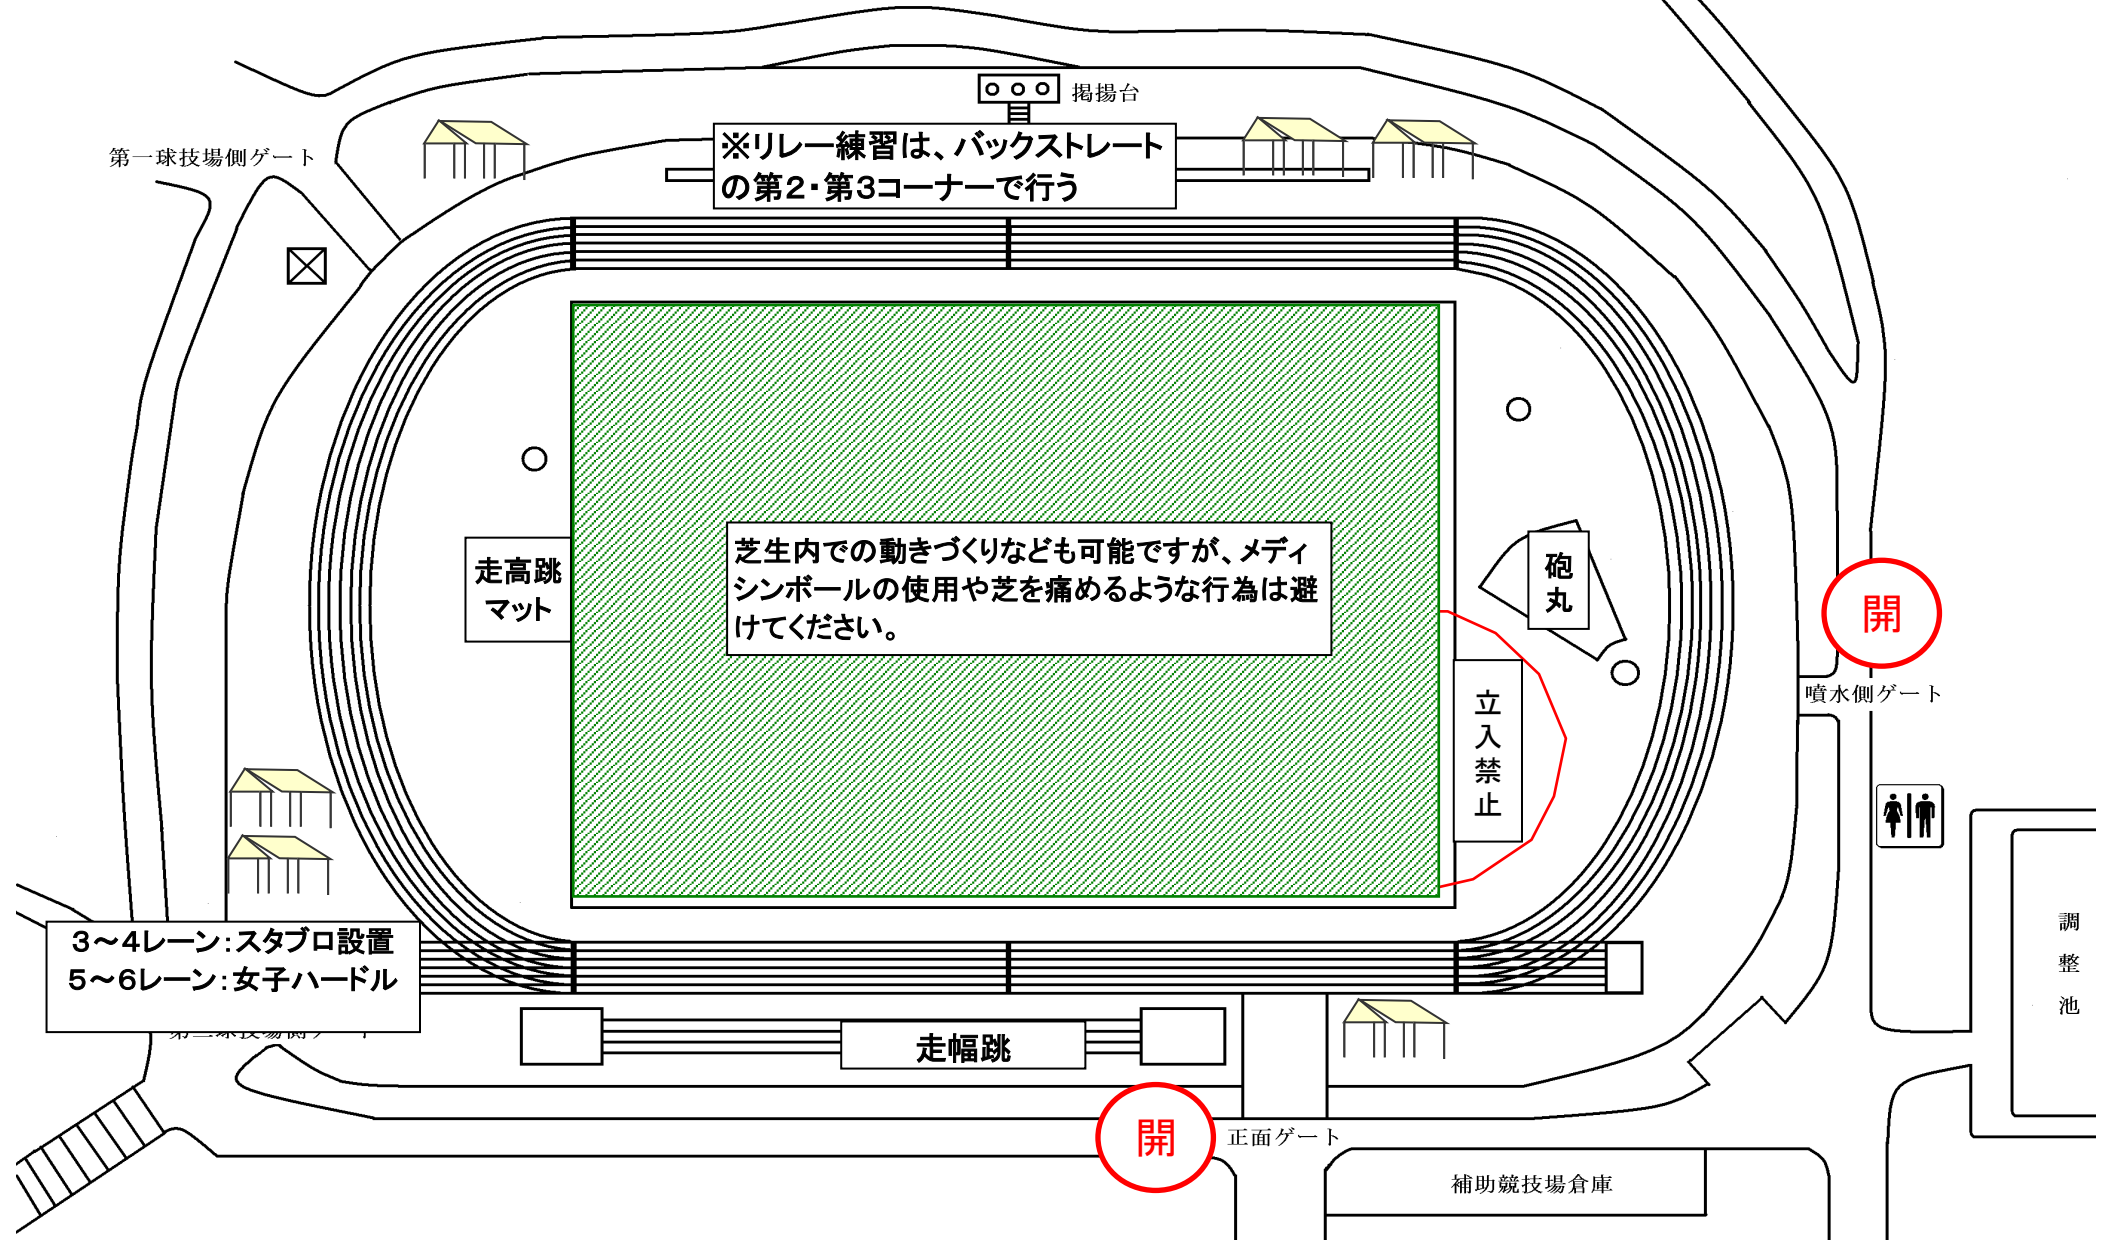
掲揚台

第一球技場側ゲート

※リレー練習は、バックストレートの第2・第3コーナーで行う

走高跳マット

芝生内での動きづくりなども可能ですが、メディシンボールの使用や芝を痛めるような行為は避けてください。

砲丸

立入禁止

開

噴水側ゲート

調整池

3〜4レーン：スタブロ設置
5〜6レーン：女子ハードル

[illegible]

走幅跳

開

正面ゲート

補助競技場倉庫